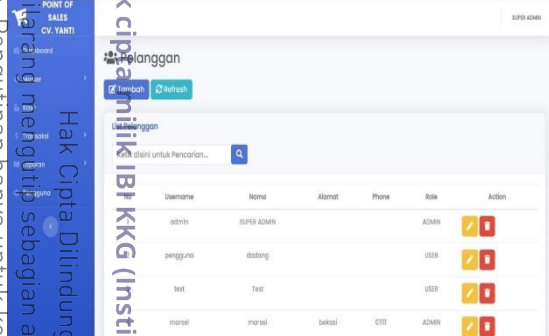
POINT OF SALES CV. YANTI

SUPER ADMIN

Dashboard
Master
Kasir
Transaksi
Laporan
Pengguna

Pelanggan

Tambah
Refresh

List Pelanggan

Ketik disini untuk Pencarian...

| No | Username | Nama | Alamat | Phone | Role | Action |
|---|---|---|---|---|---|---|
| | admin | SUPER ADMIN | | | ADMIN | |
| | pengguna | dadang | | | USER | |
| | test | Test | | | USER | |
| | marsel | marsel | bekasi | 0111 | ADMIN | |

Hak Cipta Dilindung
k cipta milik IBI KKG (Insti
ilarang mengutip sebagian a
Pengutipan hanya untuk k